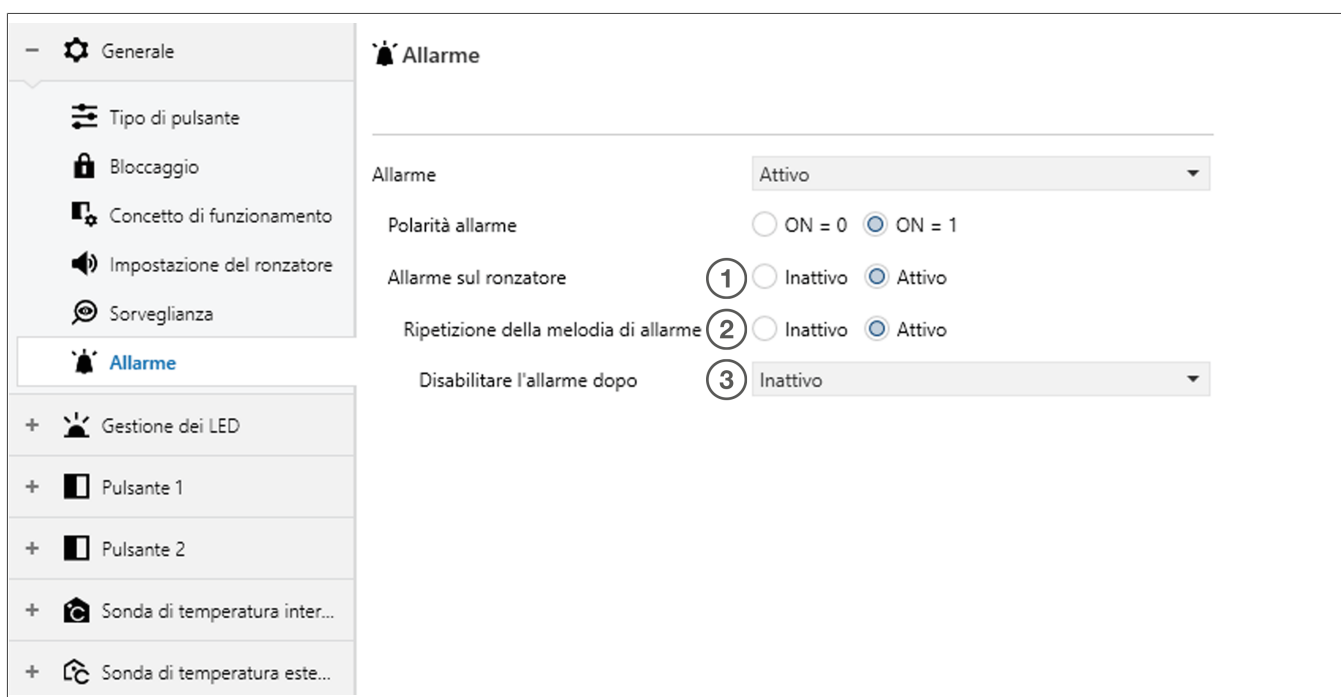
− Generale

Tipo di pulsante

Bloccaggio

Concetto di funzionamento

Impostazione del ronzatore

Sorveglianza

Allarme

+ Gestione dei LED

+ Pulsante 1

+ Pulsante 2

+ Sonda di temperatura inter...

+ Sonda di temperatura este...

Allarme

Allarme | Attivo

Polarità allarme | ON = 0 | ON = 1

Allarme sul ronzatore | 1 | Inattivo | Attivo

Ripetizione della melodia di allarme | 2 | Inattivo | Attivo

Disabilitare l'allarme dopo | 3 | Inattivo